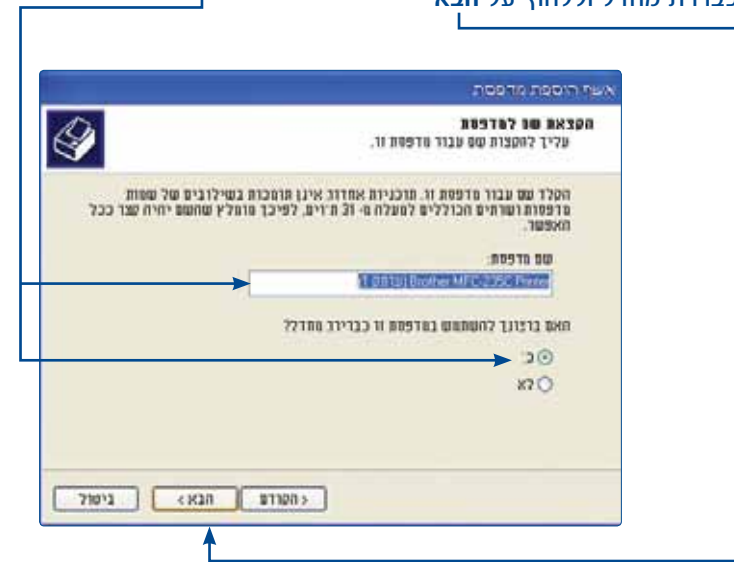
כברירת מחדל ולחץ על הבא

אשף הוספת מדפסת

הקצאה שם למדפסת
עליך להקצות שם עבור מדפסת זו.

הקלד שם עבור מדפסת זו. מכניות אחדות אינן תומכות בשילובים של שמות מדפסות ושרתים הכוללים למעלה מ- 31 תווים, לפיכך מומלץ שהשם יהיה קצר ככל האפשר.

שם מדפסת:

Brother MFC-235C Printer (עותק 1)

האם ברצונך להשתמש במדפסת זו כברירת מחדל?

כן

לא

< הקודם   הבא >   ביטול